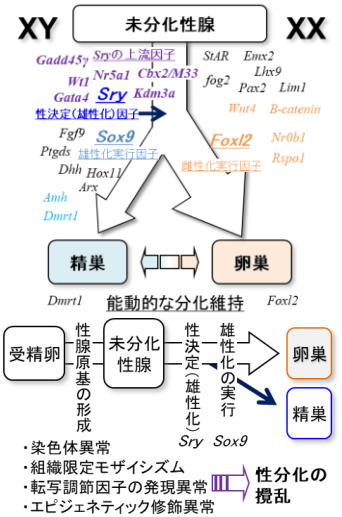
XY

未分化性腺

XX

Gadd45γ
Sryの上流因子
StAR
Emx2
Wt1
Nr5a1
Cbx2/M33
Lhx9
fog2
Pax2
Lim1
Gata4
Sry
Kdm3a
性決定(雄性化)因子
Wnt4
B-catenin
Fgf9
Sox9
Foxl2
Nr0b1
Ptgds
雄性化実行因子
雌性化実行因子
Rspo1
Dhh
Hox11
Arx
Amh
Dmrt1

精巣

卵巣

Dmrt1
能動的な分化維持
Foxl2

受精卵

性腺原基の形成

未分化性腺

性決定(雄性化)

雄性化の実行

卵巣

精巣

Sry
Sox9

・染色体異常
・組織限定モザイシズム
・転写調節因子の発現異常
・エピジェネティック修飾異常

性分化の撹乱